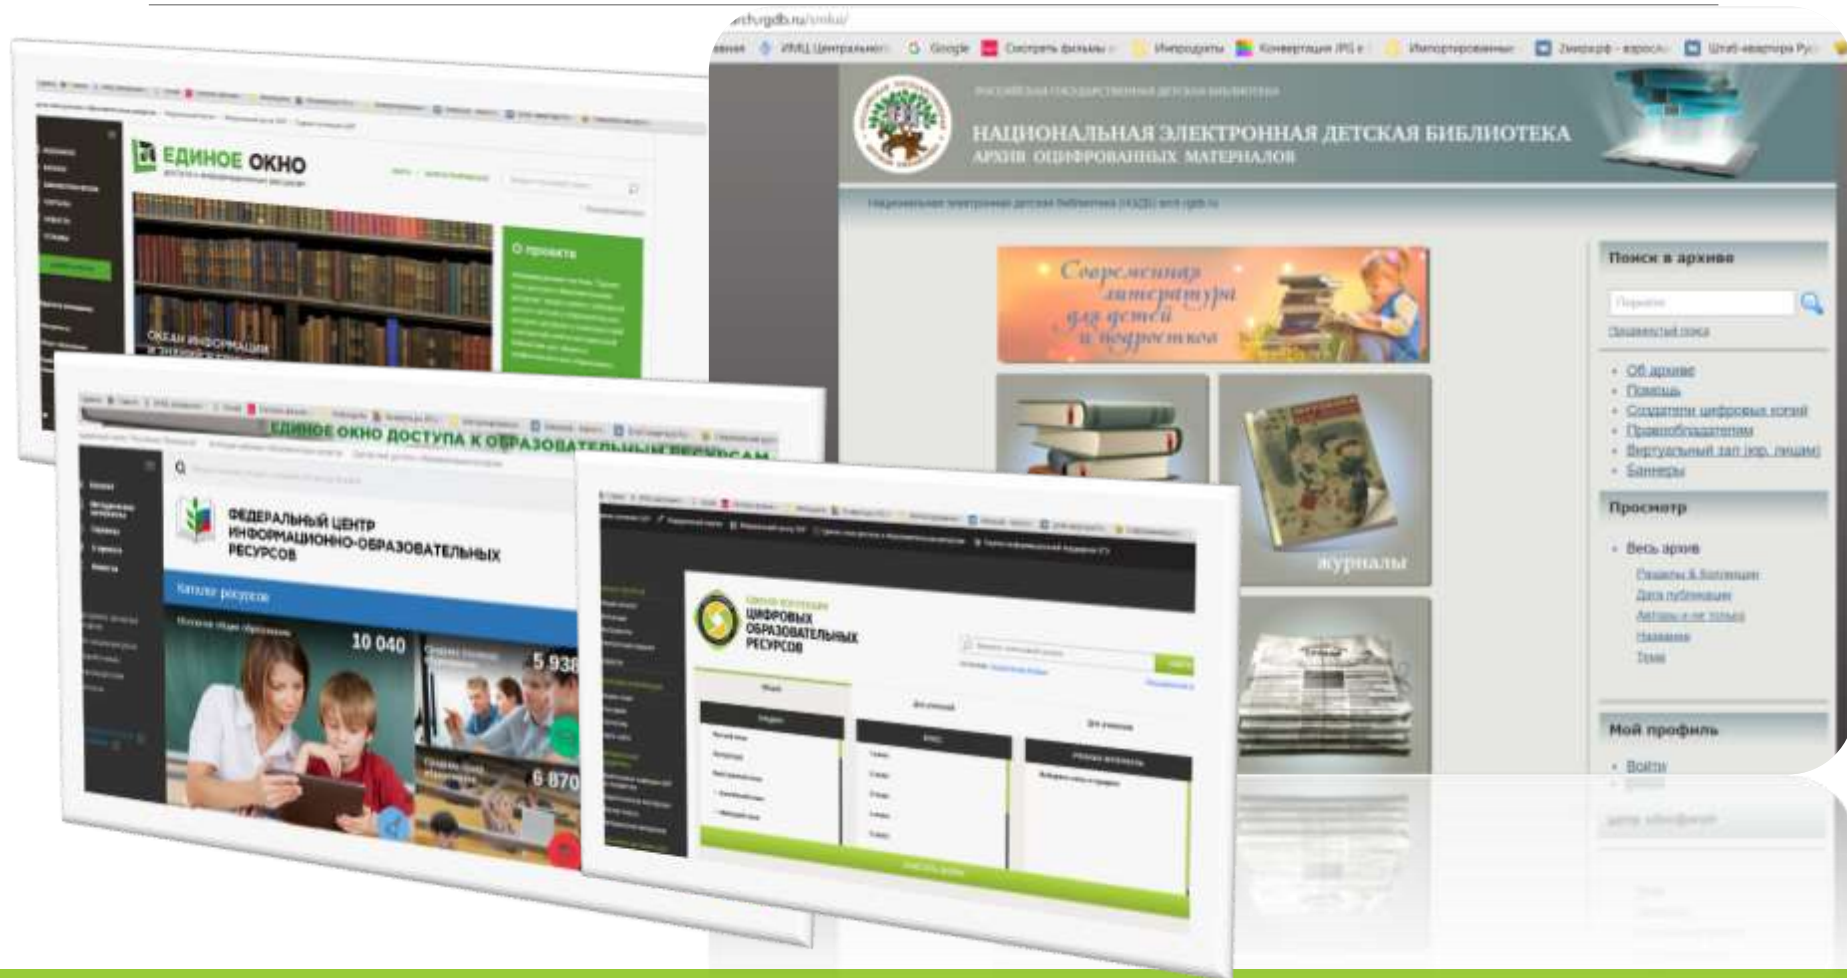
arch.rgdb.ru/xmlui/

Google

НАЦИОНАЛЬНАЯ ЭЛЕКТРОННАЯ ДЕТСКАЯ БИБЛИОТЕКА
АРХИВ ОЦИФРОВАННЫХ МАТЕРИАЛОВ

Современная литература для детей и подростков

журналы

Поиск в архиве

Расширенный поиск

Об архиве
Помощь
Создатели цифровых копий
Правообладателям
Виртуальный зал (юр. лицам)
Баннеры

Просмотр

Весь архив
Разделы & Коллекции
Дата публикации
Авторы и не только
Названия
Темы

Мой профиль

Войти

ЕДИНОЕ ОКНО

О проекте

ОКЕАН ИНФОРМАЦИИ

ЕДИНОЕ ОКНО ДОСТУПА К ОБРАЗОВАТЕЛЬНЫМ РЕСУРСАМ

ФЕДЕРАЛЬНЫЙ ЦЕНТР ИНФОРМАЦИОННО-ОБРАЗОВАТЕЛЬНЫХ РЕСУРСОВ

Каталог ресурсов

10 040

5 938

6 870

ЦИФРОВЫХ ОБРАЗОВАТЕЛЬНЫХ РЕСУРСОВ